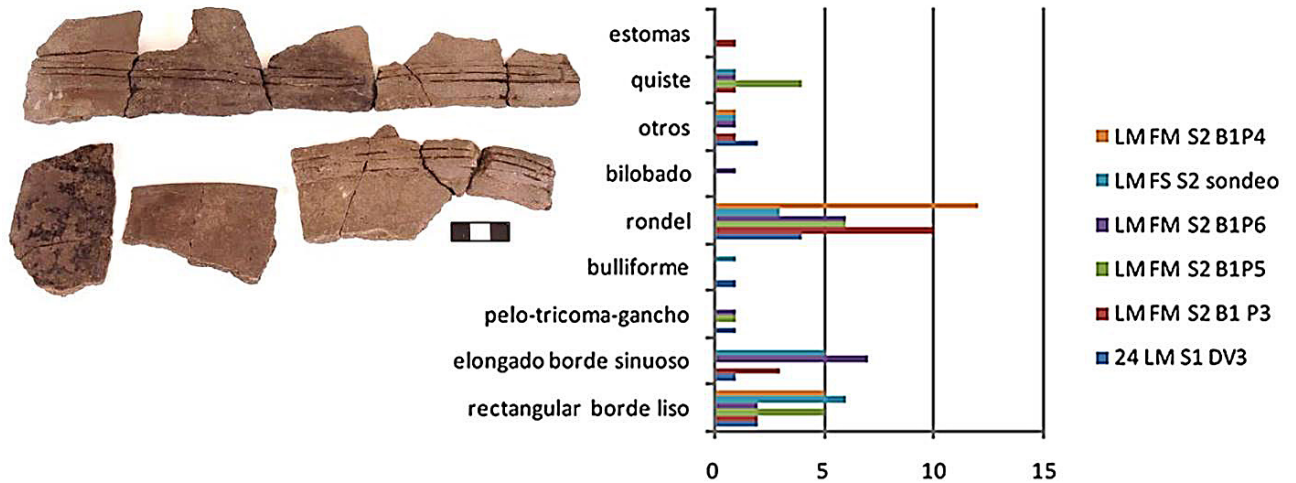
estomas
quiste
otros
bilobado
rondel
bulliforme
pelo-tricoma-gancho
elongado borde sinuoso
rectangular borde liso

0
5
10
15

LM FM S2 B1P4
LM FS S2 sondeo
LM FM S2 B1P6
LM FM S2 B1P5
LM FM S2 B1 P3
24 LM S1 DV3